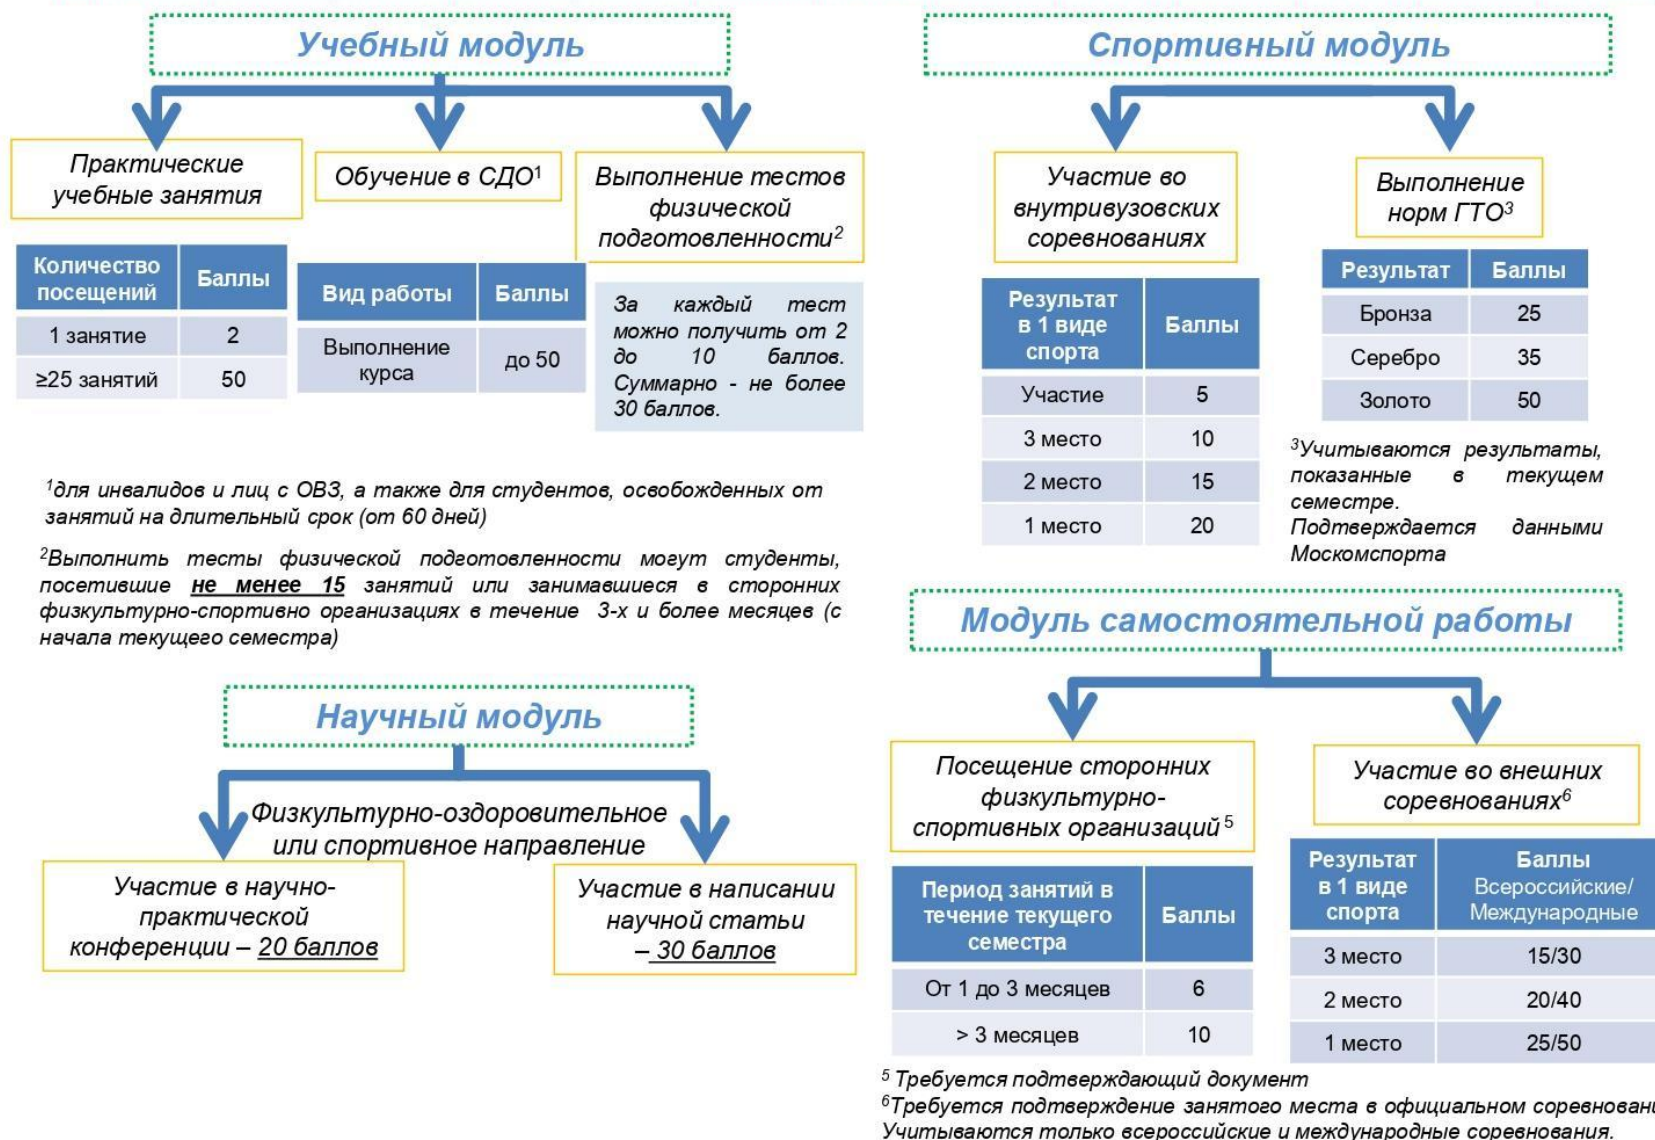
Учебный модуль

Практические учебные занятия

| Количество посещений | Баллы |
|---|---|
| 1 занятие | 2 |
| ≥25 занятий | 50 |

Обучение в СДО$^1$

| Вид работы | Баллы |
|---|---|
| Выполнение курса | до 50 |

Выполнение тестов физической подготовленности$^2$

За каждый тест можно получить от 2 до 10 баллов. Суммарно - не более 30 баллов.

$^1$для инвалидов и лиц с ОВЗ, а также для студентов, освобожденных от занятий на длительный срок (от 60 дней)

$^2$Выполнить тесты физической подготовленности могут студенты, посетившие не менее 15 занятий или занимавшиеся в сторонних физкультурно-спортивно организациях в течение 3-х и более месяцев (с начала текущего семестра)

Научный модуль

Физкультурно-оздоровительное или спортивное направление

Участие в научно-практической конференции – 20 баллов

Участие в написании научной статьи – 30 баллов

Спортивный модуль

Участие во внутривузовских соревнованиях

| Результат в 1 виде спорта | Баллы |
|---|---|
| Участие | 5 |
| 3 место | 10 |
| 2 место | 15 |
| 1 место | 20 |

Выполнение норм ГТО$^3$

| Результат | Баллы |
|---|---|
| Бронза | 25 |
| Серебро | 35 |
| Золото | 50 |

$^3$Учитываются результаты, показанные в текущем семестре. Подтверждается данными Москомспорта

Модуль самостоятельной работы

Посещение сторонних физкультурно-спортивных организаций$^5$

| Период занятий в течение текущего семестра | Баллы |
|---|---|
| От 1 до 3 месяцев | 6 |
| > 3 месяцев | 10 |

Участие во внешних соревнованиях$^6$

| Результат в 1 виде спорта | Баллы Всероссийские/ Международные |
|---|---|
| 3 место | 15/30 |
| 2 место | 20/40 |
| 1 место | 25/50 |

$^5$ Требуется подтверждающий документ
$^6$Требуется подтверждение занятого места в официальном соревновани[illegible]
Учитываются только всероссийские и международные соревнования.